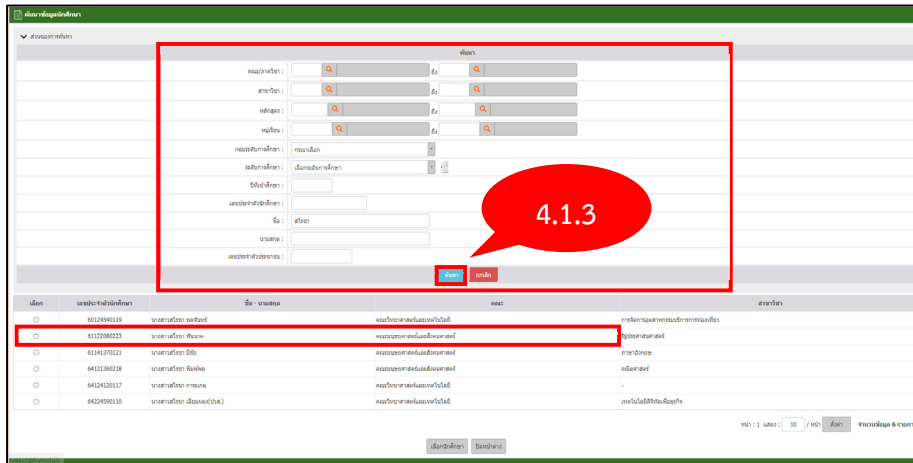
ค้นหาข้อมูลนักศึกษา

ส่วนของการค้นหา

ค้นหา

คณะ/ภาควิชา : ถึง

สาขาวิชา : ถึง

หลักสูตร : ถึง

หมู่เรียน : ถึง

กลุ่มระดับการศึกษา : กรุณาเลือก

ระดับการศึกษา : เลือกระดับการศึกษา

ปีที่เข้าศึกษา :

เลขประจำตัวนักศึกษา :

ชื่อ : สริยา

นามสกุล :

เลขประจำตัวประชาชน :

ค้นหา ยกเลิก

4.1.3

| เลือก | เลขประจำตัวนักศึกษา | ชื่อ - นามสกุล | คณะ | สาขาวิชา |
|---|---|---|---|---|
| ○ | 60124540119 | นางสาวสริยา พลจันทร์ | คณะวิทยาศาสตร์และเทคโนโลยี | การจัดการอุตสาหกรรมบริการท่องเที่ยว |
| ○ | 61122080223 | นางสาวสริยา พิมพา | คณะมนุษยศาสตร์และสังคมศาสตร์ | รัฐประศาสนศาสตร์ |
| ○ | 61141370121 | นางสาวสริยา มีชัย | คณะมนุษยศาสตร์และสังคมศาสตร์ | ภาษาอังกฤษ |
| ○ | 64121360218 | นางสาวสริยา พิมพ์พล | คณะมนุษยศาสตร์และสังคมศาสตร์ | คณิตศาสตร์ |
| ○ | 64124120117 | นางสาวสริยา การะเกษ | คณะวิทยาศาสตร์และเทคโนโลยี | - |
| ○ | 64224590110 | นางสาวสริยา เอี่ยมลออ(ปวส.) | คณะวิทยาศาสตร์และเทคโนโลยี | เทคโนโลยีดิจิทัลเพื่อธุรกิจ |

หน้า : 1 แสดง : 10 / หน้า ตั้งค่า จำนวนข้อมูล 6 รายการ

เลือกนักศึกษา ปิดหน้าต่าง